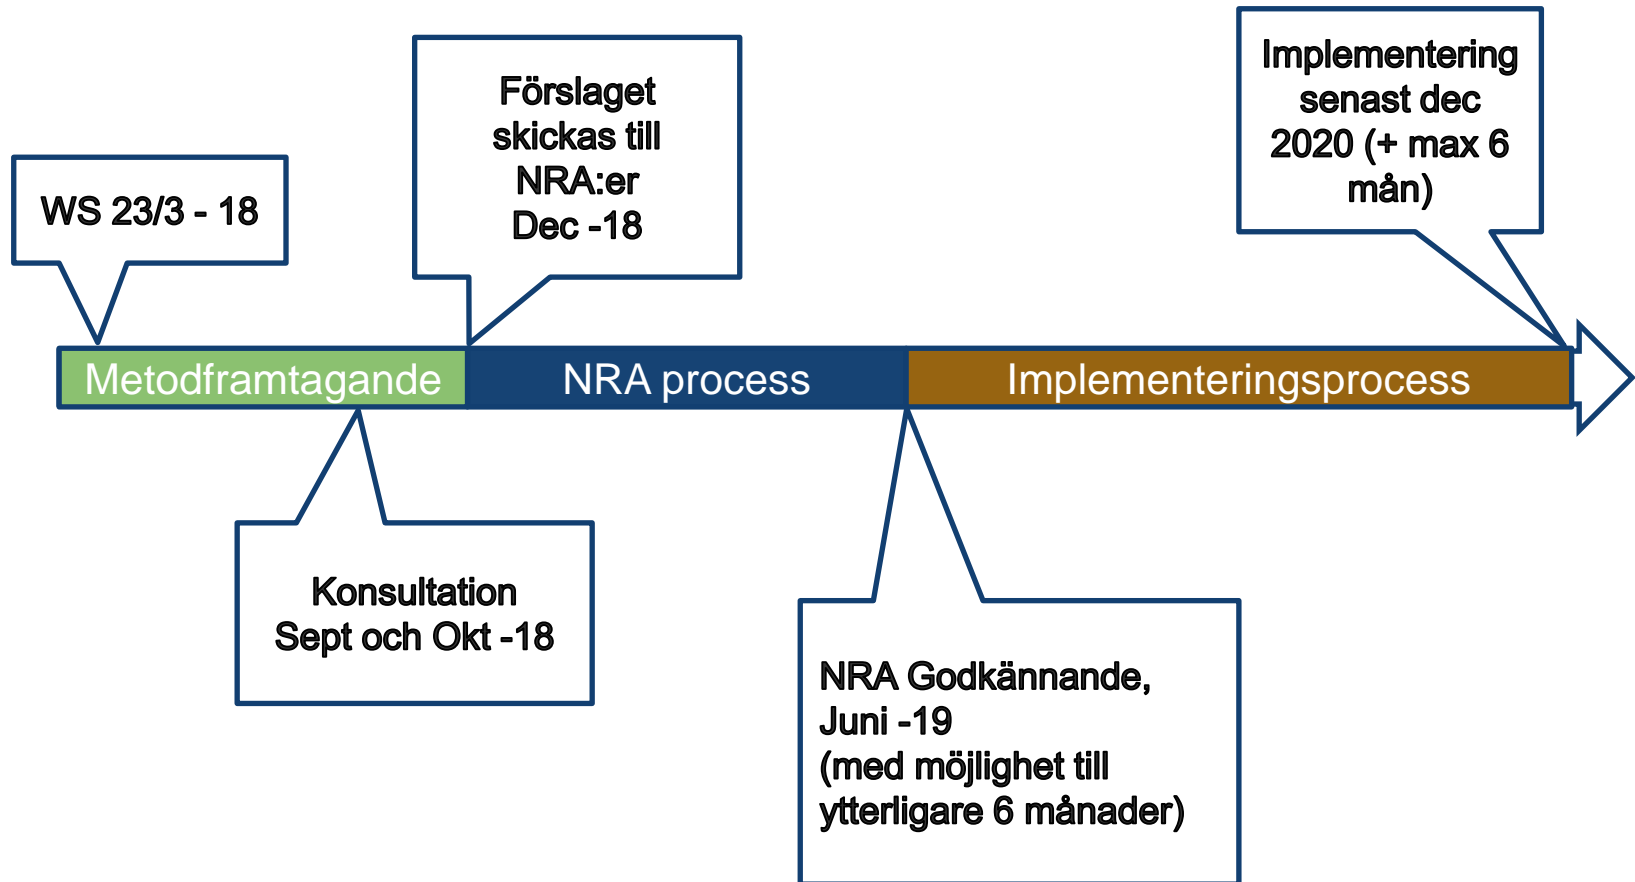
WS 23/3 - 18

Förslaget skickas till NRA:er Dec -18

Implementering senast dec 2020 (+ max 6 mån)

Metodframtagande

NRA process

Implementeringsprocess

Konsultation Sept och Okt -18

NRA Godkännande, Juni -19 (med möjlighet till ytterligare 6 månader)